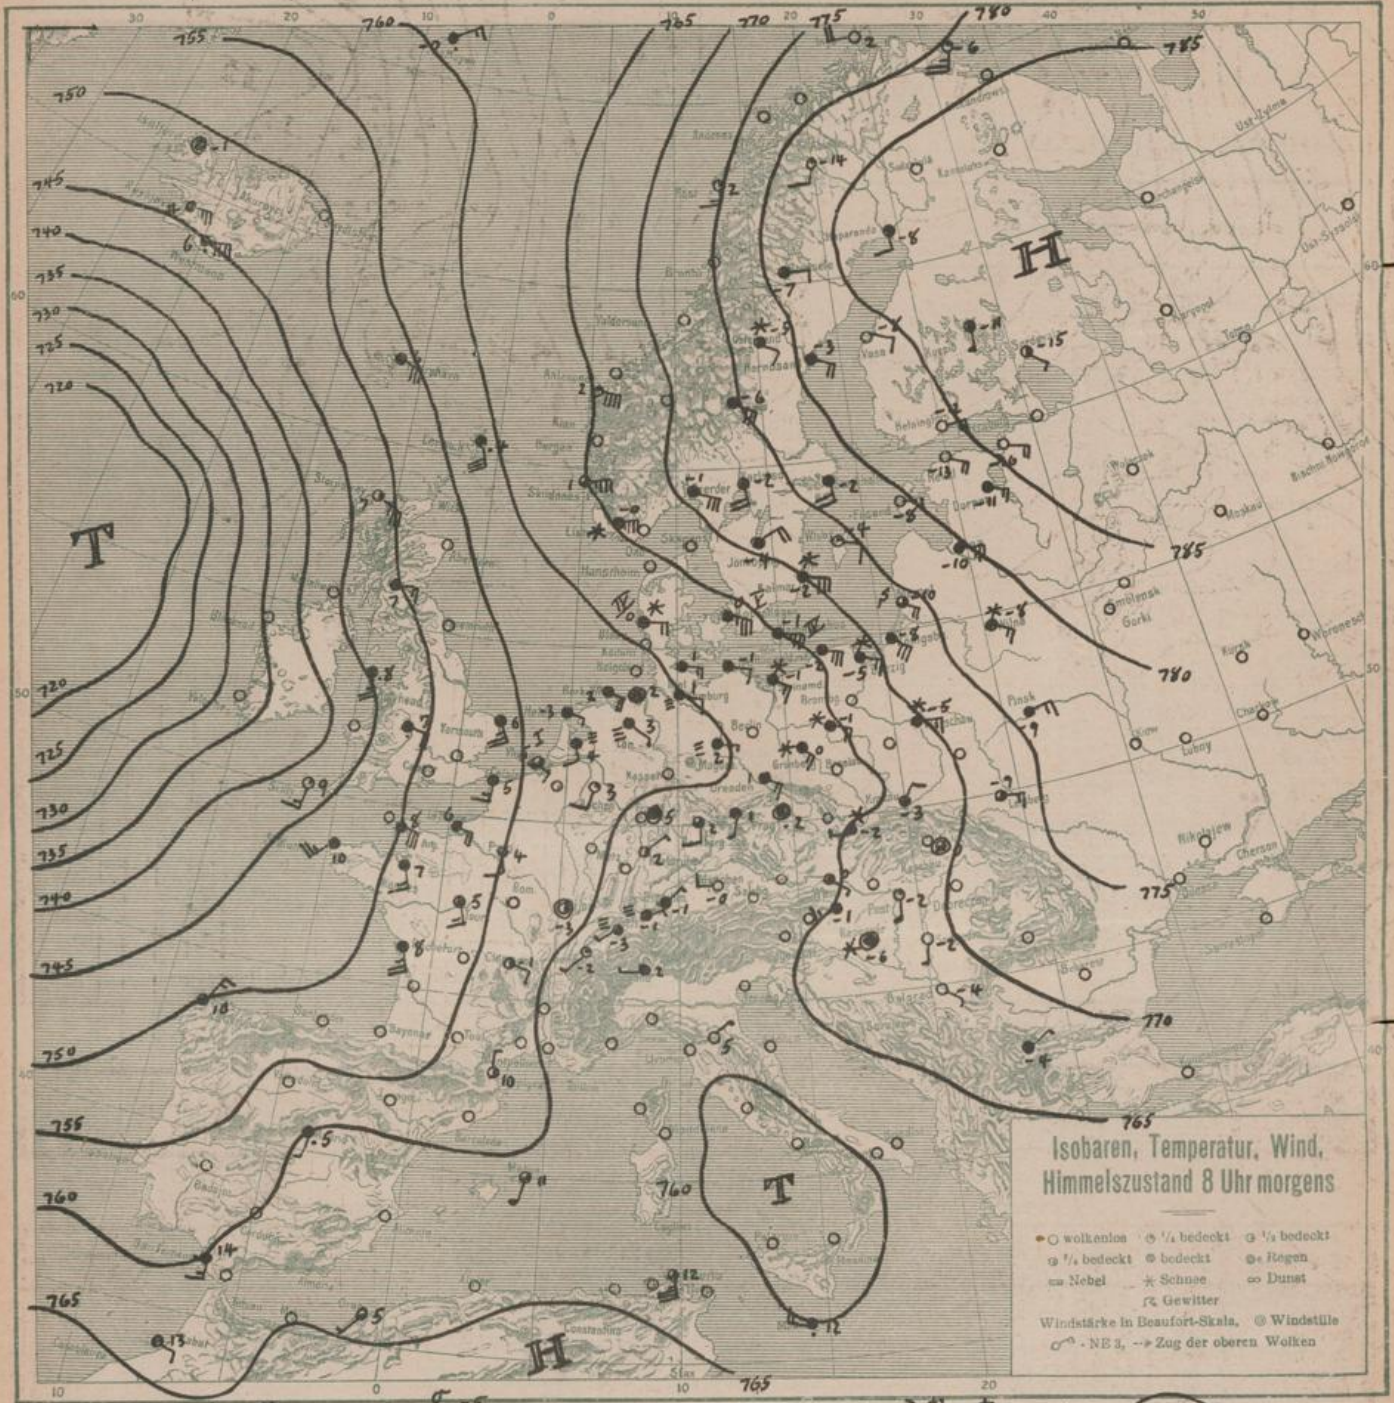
Isobaren, Temperatur, Wind, Himmelszustand 8 Uhr morgens

○ wolkenlos ◔ ¼ bedeckt ◑ ½ bedeckt
◕ ¾ bedeckt ● bedeckt ●ᵣ Regen
≡ Nebel ✶ Schnee ∞ Dunst
Gewitter
Windstärke in Beaufort-Skala, ◎ Windstille
- NE 3, → Zug der oberen Wolken

T
H
T
H

720
725
730
735
740
745
750
755
760
765
770
775
780
785

30 20 10 0 10 20 30 40 50
10 0 10 20